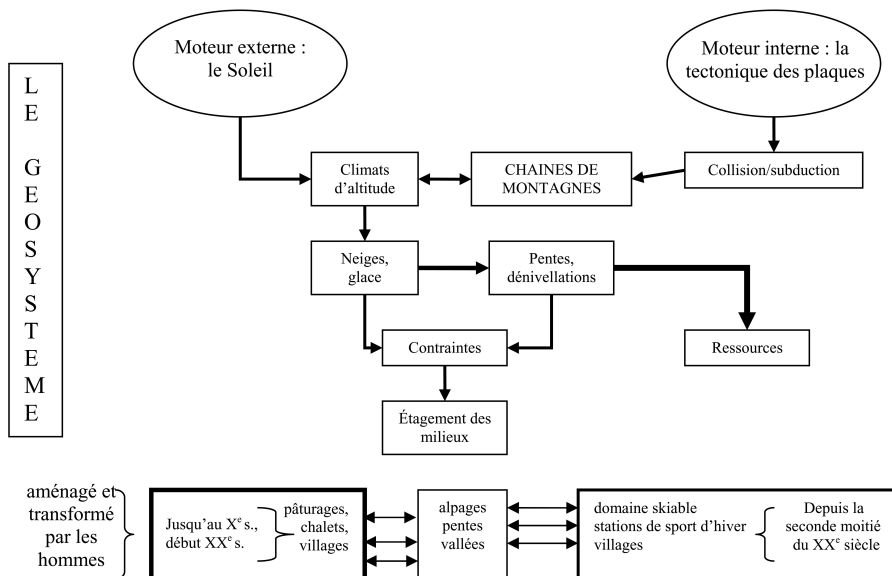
LE GEOSYSTEME

Moteur externe : le Soleil

Moteur interne : la tectonique des plaques

Climats d'altitude

CHAINES DE MONTAGNES

Collision/subduction

Neiges, glace

Pentes, dénivellations

Contraintes

Ressources

Étagement des milieux

aménagé et transformé par les hommes

Jusqu'au X$^{e}$ s., début XX$^{e}$ s.

pâturages, chalets, villages

alpages pentes vallées

domaine skiable stations de sport d'hiver villages

Depuis la seconde moitié du XX$^{e}$ siècle